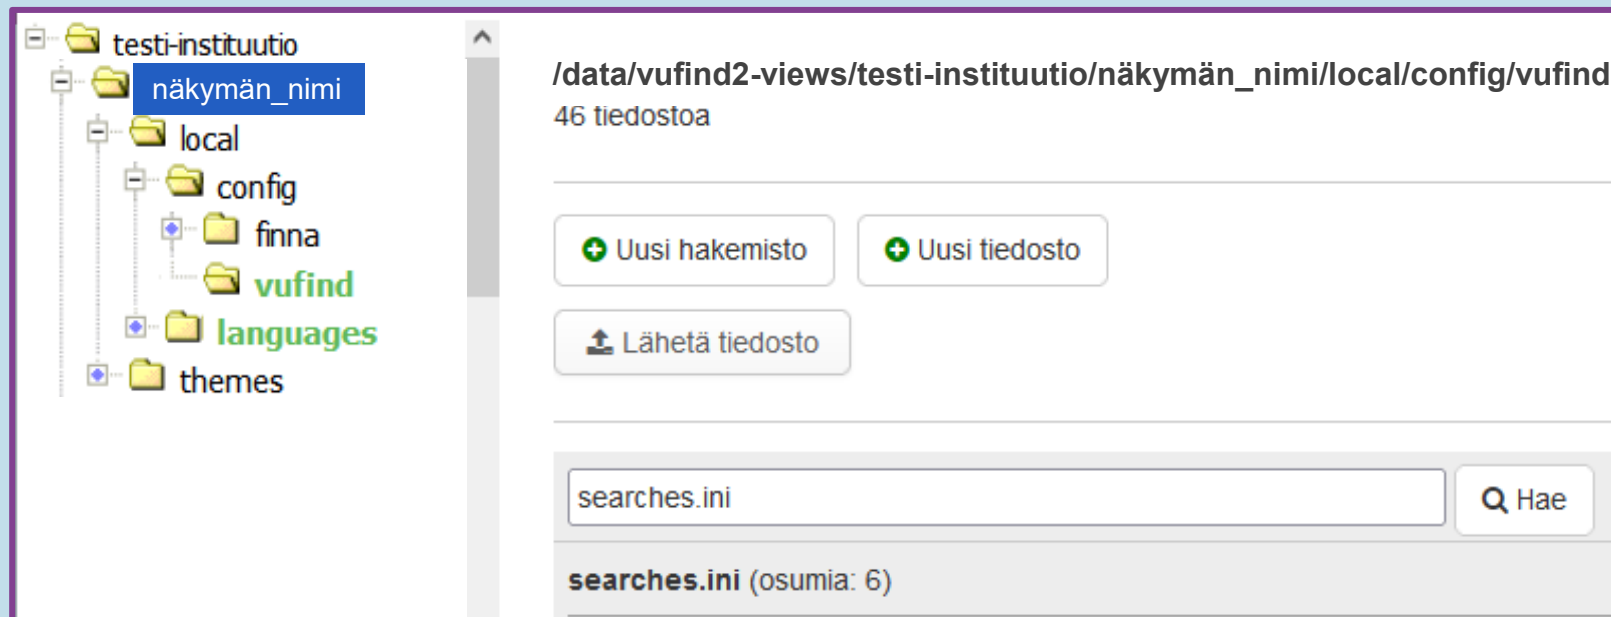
testi-instituutio
näkymän_nimi
local
config
finna
vufind
languages
themes

/data/vufind2-views/testi-instituutio/näkymän_nimi/local/config/vufind
46 tiedostoa

Uusi hakemisto
Uusi tiedosto
Lähetä tiedosto

searches.ini
Hae

searches.ini (osumia: 6)